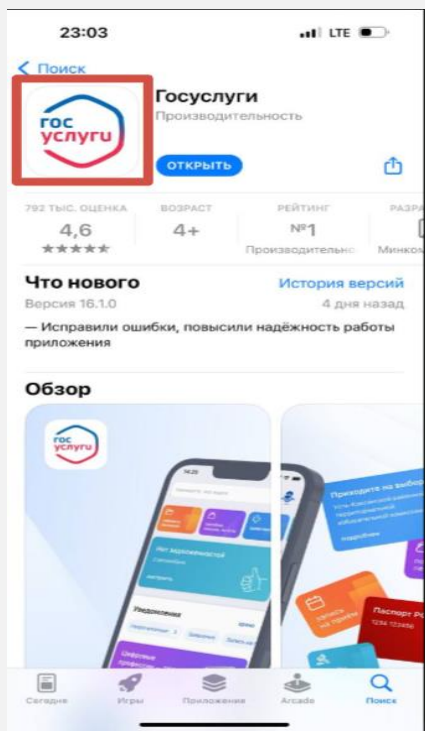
23:03
LTE

< Поиск

гос услуги

Госуслуги
Производительность

ОТКРЫТЬ

792 ТЫС. ОЦЕНКА
4,6
★★★★★

ВОЗРАСТ
4+

РЕЙТИНГ
№1
Производительно

РАЗРА
Минком

Что нового
История версий
Версия 16.1.0
4 дня назад
— Исправили ошибки, повысили надёжность работы приложения

Обзор

гос услуги

Приходите на выбор

Паспорт РФ

Сегодня
Игры
Приложения
Arcade
Поиск